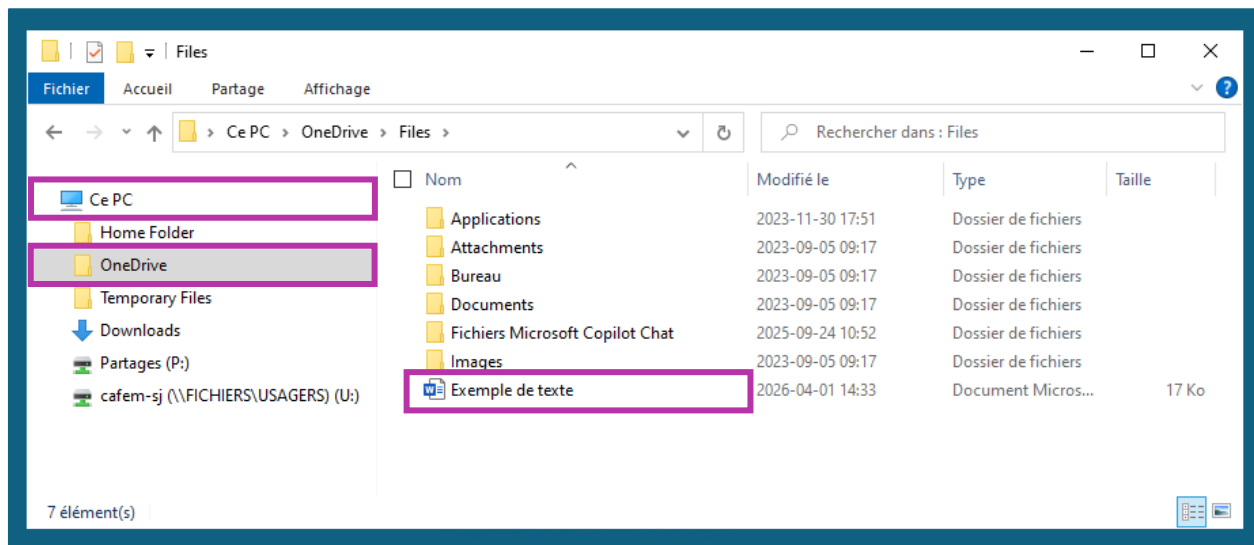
Files

Fichier Accueil Partage Affichage

Ce PC > OneDrive > Files >

Rechercher dans : Files

Ce PC
Home Folder
OneDrive
Temporary Files
Downloads
Partages (P:)
cafem-sj (\\FICHIERS\USAGERS) (U:)

| Nom | Modifié le | Type | Taille |
|---|---|---|---|
| Applications | 2023-11-30 17:51 | Dossier de fichiers | |
| Attachments | 2023-09-05 09:17 | Dossier de fichiers | |
| Bureau | 2023-09-05 09:17 | Dossier de fichiers | |
| Documents | 2023-09-05 09:17 | Dossier de fichiers | |
| Fichiers Microsoft Copilot Chat | 2025-09-24 10:52 | Dossier de fichiers | |
| Images | 2023-09-05 09:17 | Dossier de fichiers | |
| Exemple de texte | 2026-04-01 14:33 | Document Micros... | 17 Ko |

7 élément(s)